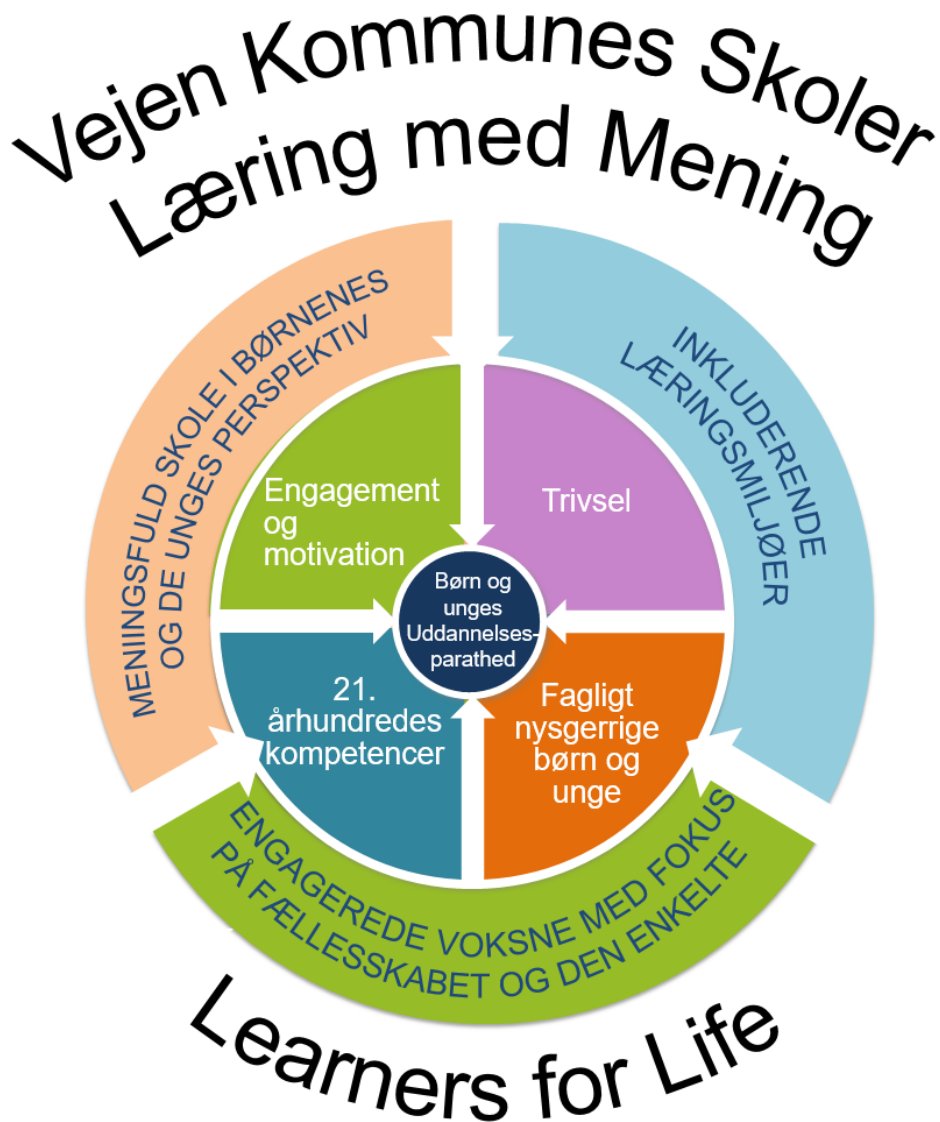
Vejen Kommunes Skoler
Læring med Mening

MENINGSFULD SKOLE I BØRNENES OG DE UNGES PERSPEKTIV

INKLUDERENDE LÆRINGSMILJØER

Engagement og motivation

Trivsel

Børn og unges Uddannelsesparathed

21. århundredes kompetencer

Fagligt nysgerrige børn og unge

ENGAGEREDE VOKSNE MED FOKUS PÅ FÆLLESSKABET OG DEN ENKELTE

Learners for Life